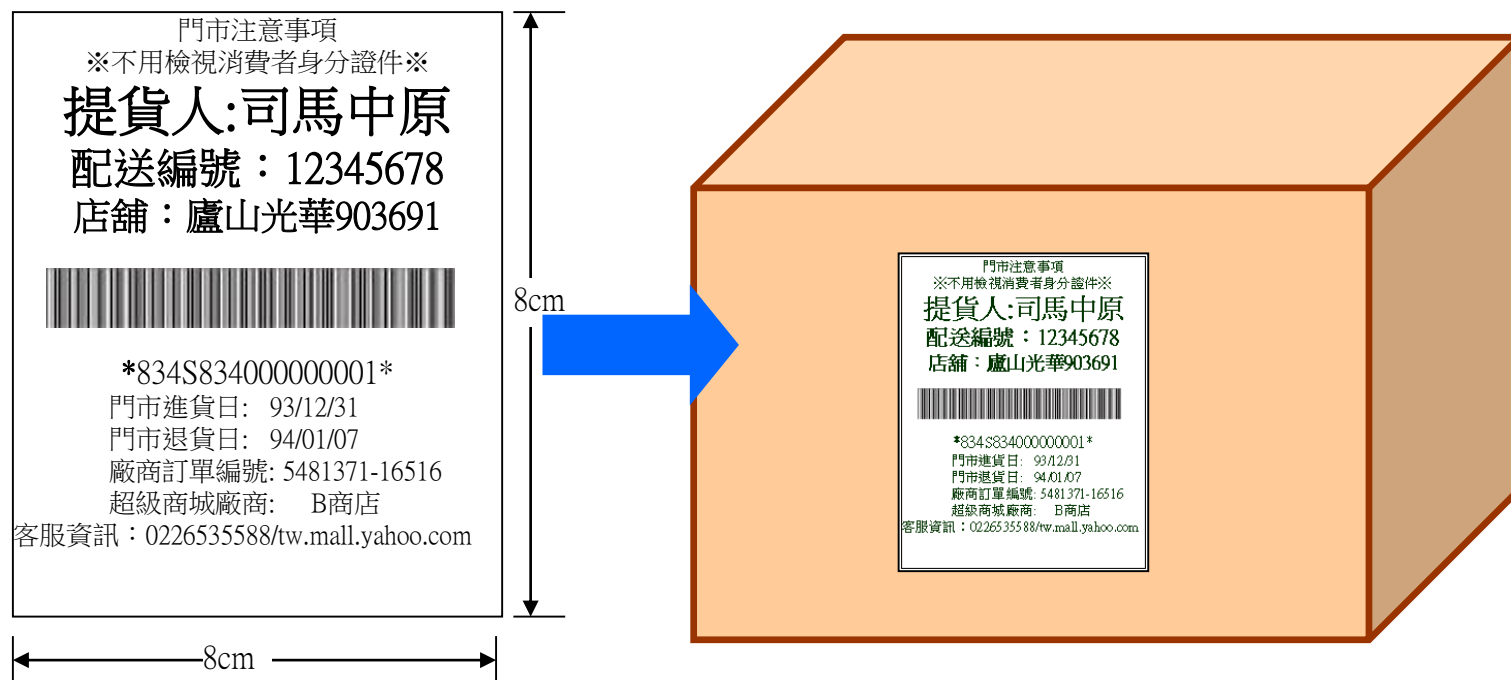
門市注意事項
※不用檢視消費者身分證件※
提貨人:司馬中原
配送編號：12345678
店舖：廬山光華903691

*834S834000000001*
門市進貨日: 93/12/31
門市退貨日: 94/01/07
廠商訂單編號: 5481371-16516
超級商城廠商: B商店
客服資訊：0226535588/tw.mall.yahoo.com

8cm

8cm

門市注意事項
※不用檢視消費者身分證件※
提貨人:司馬中原
配送編號：12345678
店舖：廬山光華903691

*834S834000000001*
門市進貨日: 93/12/31
門市退貨日: 94/01/07
廠商訂單編號: 5481371-16516
超級商城廠商: B商店
客服資訊：0226535588/tw.mall.yahoo.com